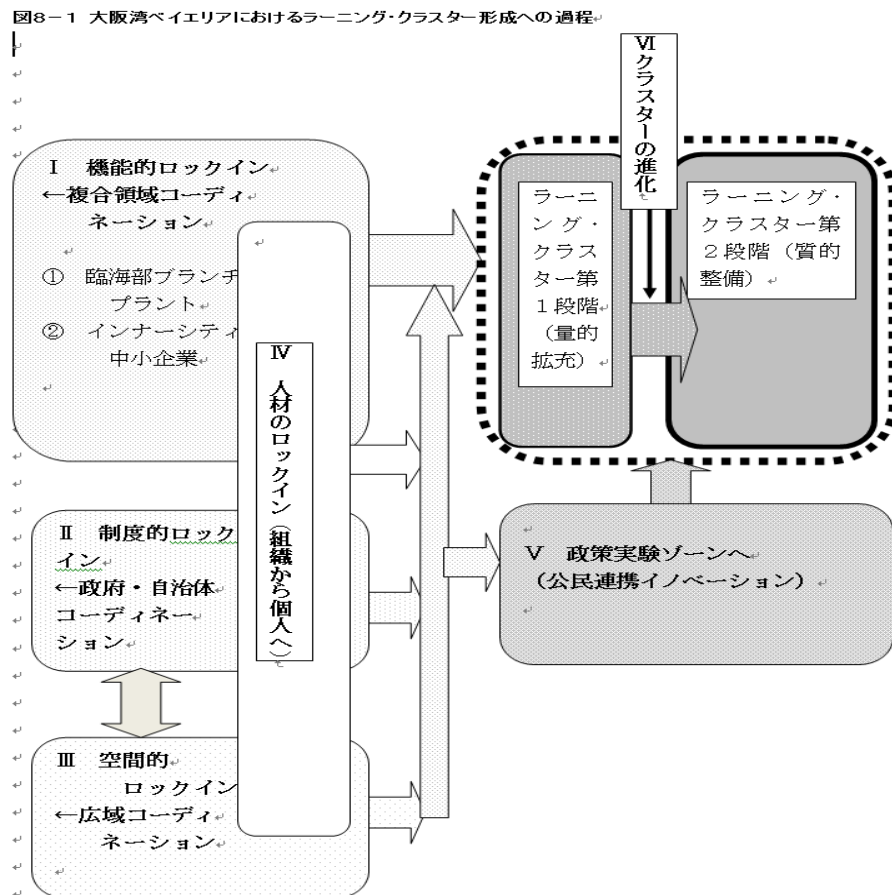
図8－1 大阪湾ベイエリアにおけるラーニング･クラスター形成への過程

Ⅰ 機能的ロックイン
←複合領域コーディネーション

① 臨海部ブランチプラント
② インナーシティ中小企業

Ⅱ 制度的ロックイン
←政府・自治体コーディネーション

Ⅲ 空間的ロックイン
←広域コーディネーション

Ⅳ 人材のロックイン（組織から個人へ）

Ⅵ クラスターの進化

ラーニング・クラスター第１段階（量的拡充）

ラーニング・クラスター第２段階（質的整備）

Ⅴ 政策実験ゾーンへ
（公民連携イノベーション）